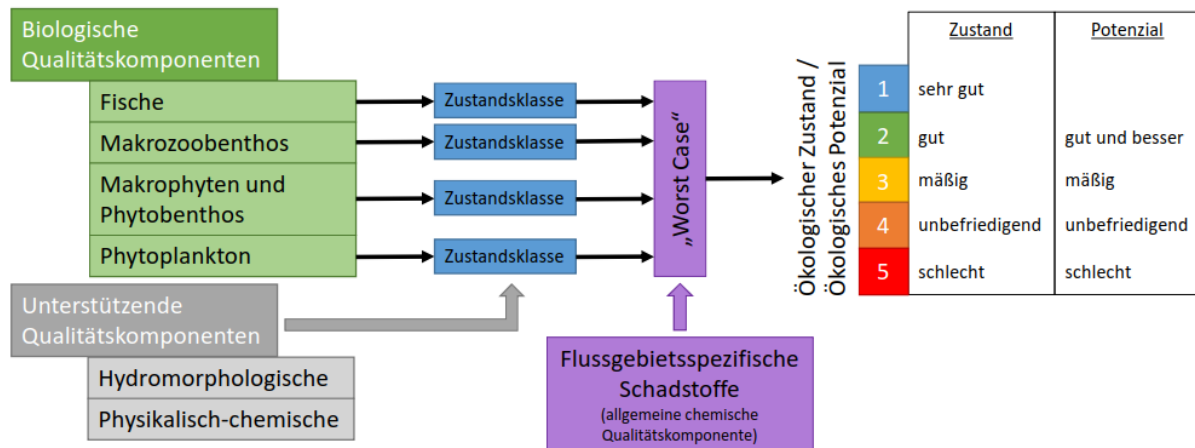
Biologische Qualitätskomponenten

Fische
Makrozoobenthos
Makrophyten und Phytobenthos
Phytoplankton

Zustandsklasse
Zustandsklasse
Zustandsklasse
Zustandsklasse

„Worst Case"

Unterstützende Qualitätskomponenten

Hydromorphologische
Physikalisch-chemische

Flussgebietsspezifische Schadstoffe
(allgemeine chemische Qualitätskomponente)

Ökologischer Zustand / Ökologisches Potenzial

| | Zustand | Potenzial |
|---|---|---|
| 1 | sehr gut | |
| 2 | gut | gut und besser |
| 3 | mäßig | mäßig |
| 4 | unbefriedigend | unbefriedigend |
| 5 | schlecht | schlecht |